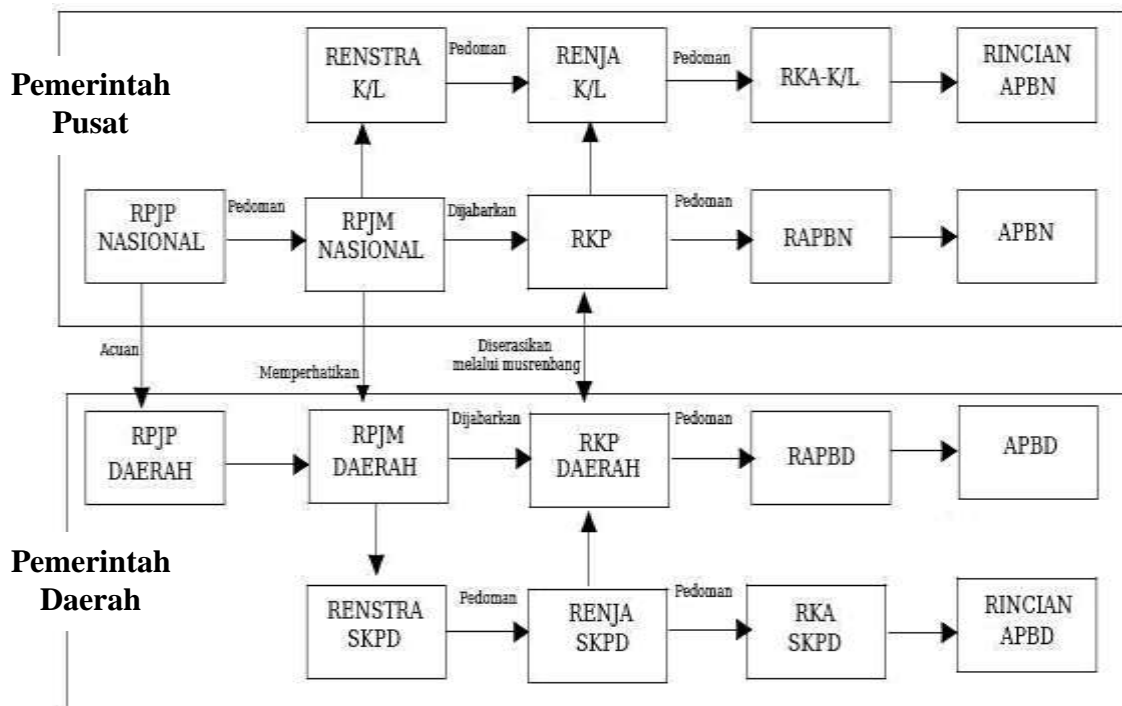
Pemerintah Pusat

RENSTRA K/L

Pedoman

RENJA K/L

Pedoman

RKA-K/L

RINCIAN APBN

RPJP NASIONAL

Pedoman

RPJM NASIONAL

Dijabarkan

RKP

Pedoman

RAPBN

APBN

Acuan

Memperhatikan

Diserasikan melalui musrenbang

RPJP DAERAH

RPJM DAERAH

Dijabarkan

RKP DAERAH

Pedoman

RAPBD

APBD

Pemerintah Daerah

RENSTRA SKPD

Pedoman

RENJA SKPD

Pedoman

RKA SKPD

RINCIAN APBD